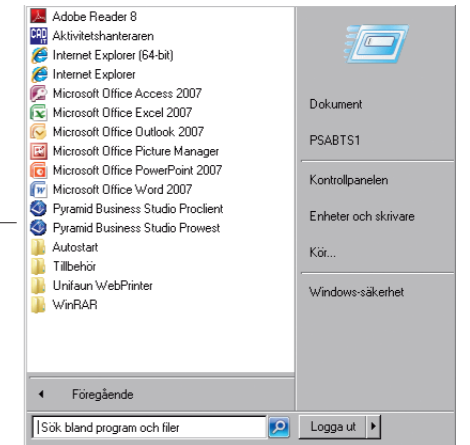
Adobe Reader 8
Aktivitetshanteraren
Internet Explorer (64-bit)
Internet Explorer
Microsoft Office Access 2007
Microsoft Office Excel 2007
Microsoft Office Outlook 2007
Microsoft Office Picture Manager
Microsoft Office PowerPoint 2007
Microsoft Office Word 2007
Pyramid Business Studio Proclient
Pyramid Business Studio Prowest
Autostart
Tillbehör
Unifaun WebPrinter
WinRAR

Föregående

Sök bland program och filer

Dokument
PSABTS1
Kontrollpanelen
Enheter och skrivare
Kör...
Windows-säkerhet

Logga ut